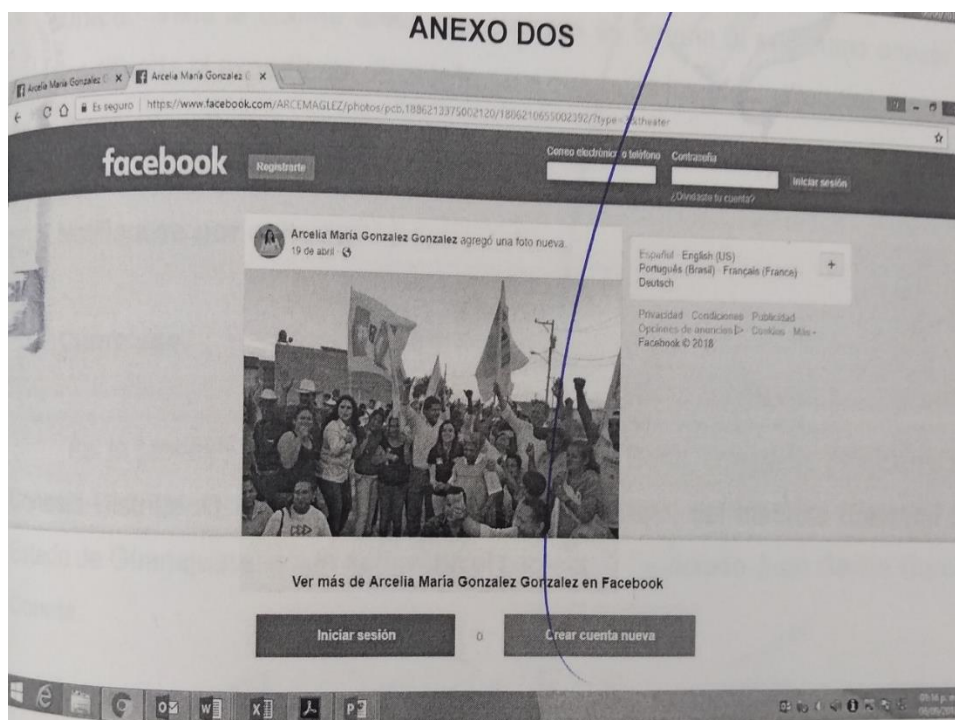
ANEXO DOS

Arcelia Maria Gonzalez G × Arcelia María Gonzalez G ×

Es seguro https://www.facebook.com/ARCEMAGLEZ/photos/pcb.1886213375002120/1886210655002392/?type=3&theater

facebook Registrarte

Correo electrónico o teléfono Contraseña

Iniciar sesión

¿Olvidaste tu cuenta?

Arcelia María Gonzalez Gonzalez agregó una foto nueva.
19 de abril ·

Español · English (US)
Português (Brasil) · Français (France)
Deutsch

Privacidad · Condiciones · Publicidad
Opciones de anuncios · Cookies · Más
Facebook © 2018

Ver más de Arcelia María Gonzalez Gonzalez en Facebook

Iniciar sesión o Crear cuenta nueva